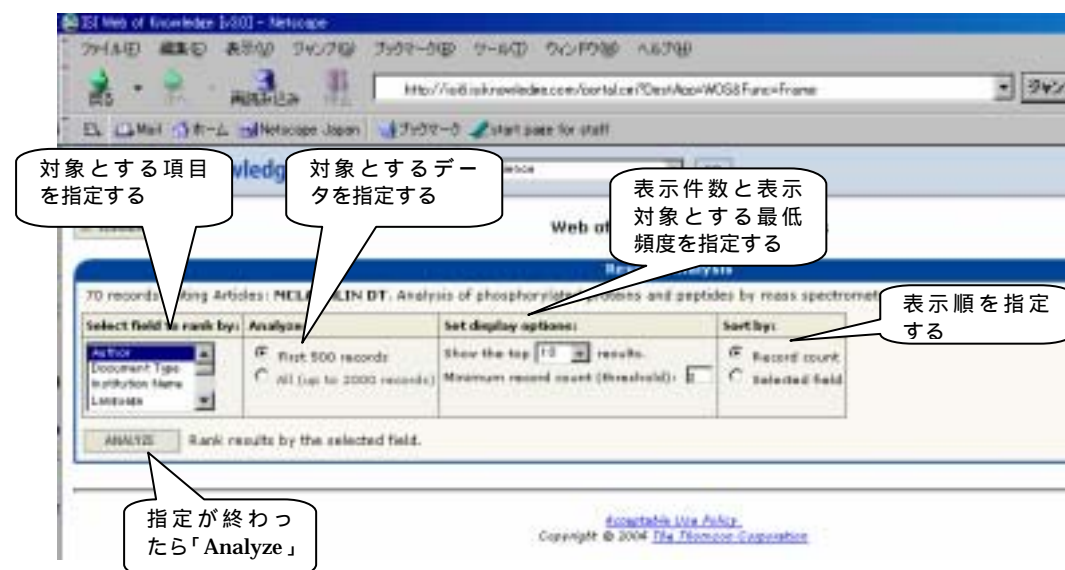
ISI Web of Knowledge [v3.0] - Netscape
ファイル(F) 編集(E) 表示(V) ジャンプ(G) ブックマーク(B) ツール(T) ウィンドウ(W) ヘルプ(H)
戻る 再読み込み
http://isi6.isiknowledge.com/portal.cgi?DestApp=WOS&Func=Frame
ジャン
Mail ホーム Netscape Japan ブックマーク start page for staff

対象とする項目を指定する
対象とするデータを指定する
表示件数と表示対象とする最低頻度を指定する
表示順を指定する

Web of

70 records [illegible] Articles: MELA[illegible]LIN DT. Analysis of phosphorylated proteins and peptides by mass spectromet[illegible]

| Select field to rank by: | Analyze: | Set display options: | Sort by: |
|---|---|---|---|
| Author<br>Document Type<br>Institution Name<br>Language | First 500 records<br>All (up to 2000 records) | Show the top 10 results.<br>Minimum record count (threshold): 1 | Record count<br>Selected field |

ANALYZE Rank results by the selected field.

指定が終わったら「Analyze」

Acceptable Use Policy
Copyright © 2004 The Thomson Corporation